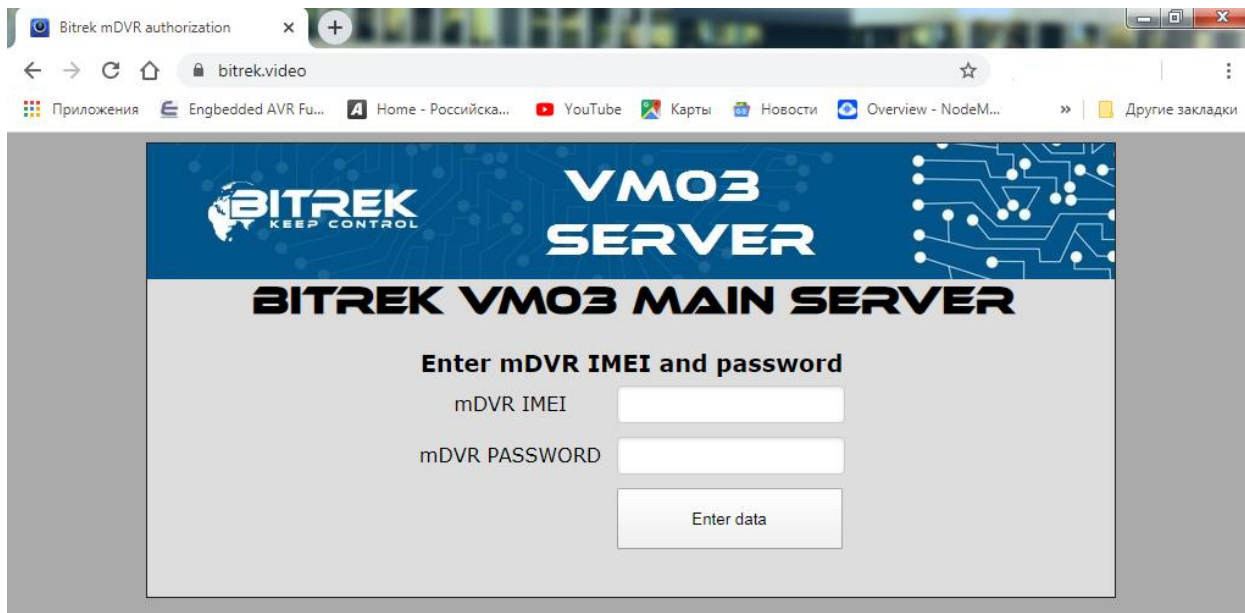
Bitrek mDVR authorization ×

bitrek.video

Приложения Engbedded AVR Fu... Home - Российска... YouTube Карты Новости Overview - NodeM... » Другие закладки

BITREK KEEP CONTROL

VM03 SERVER

BITREK VM03 MAIN SERVER

Enter mDVR IMEI and password

mDVR IMEI

mDVR PASSWORD

Enter data